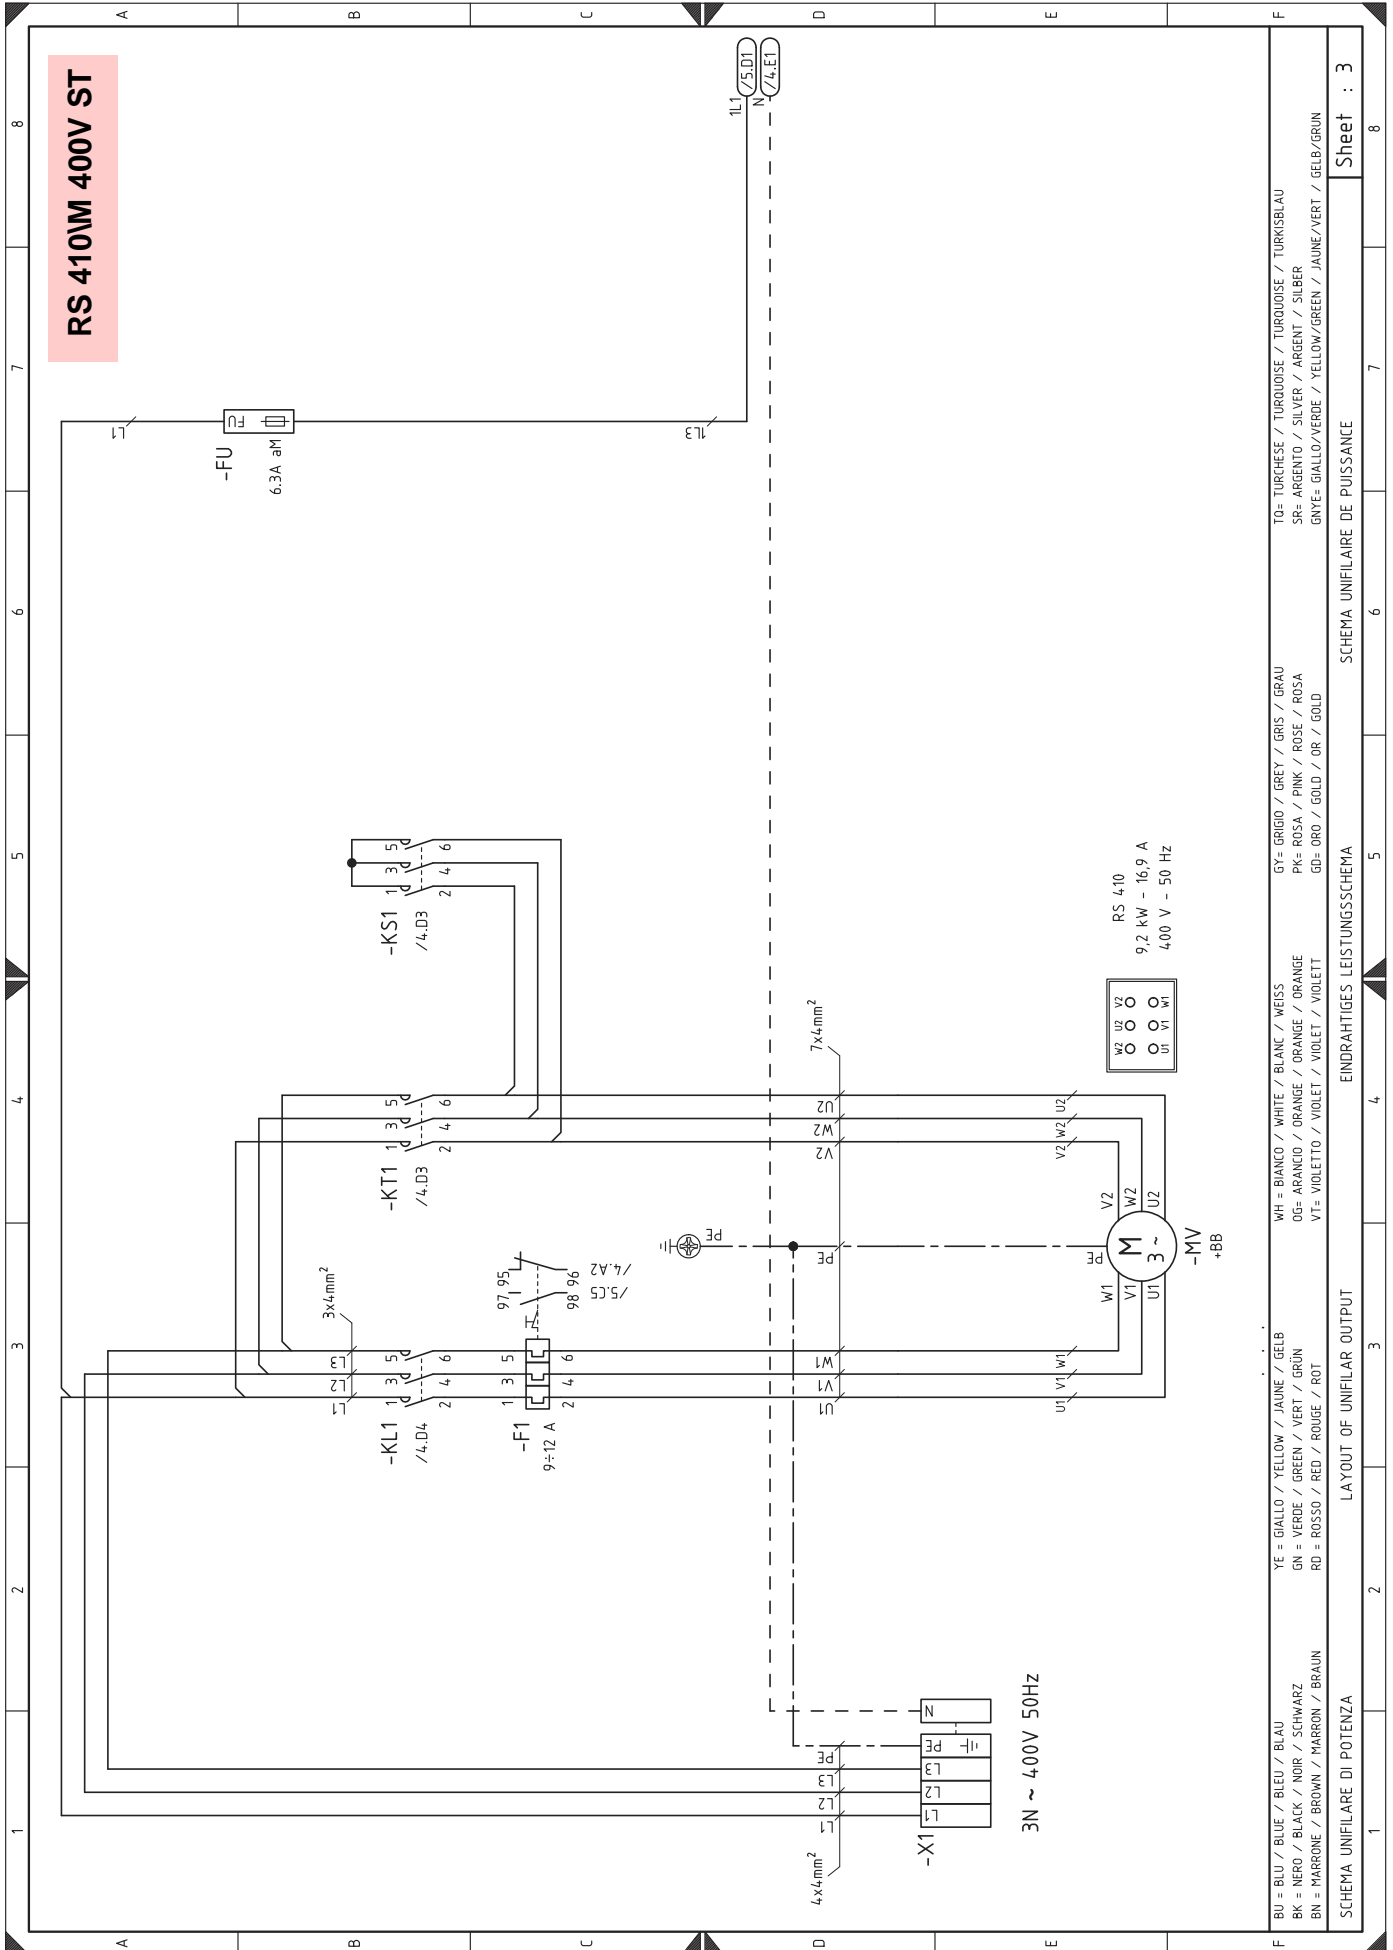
RS 410\M 400V ST

1L1
N
/5.D1
/4.E1

L1
FU
1L3
-FU
6.3A aM

-KS1
/4.D3
1 3 5
2 4 6

7x4mm$^2$

RS 410
9,2 kW - 16,9 A
400 V - 50 Hz

W2 U2 V2
U1 V1 W1

-KT1
/4.D3
1 3 5
2 4 6
U2
W2
V2
U2
W2
V2

PE
PE
V2 W2 U2
W1 V1 U1
M
3 ~
PE
-MV
+BB

3x4mm$^2$
97 95
98 96
/4.A2
/5.C5

-KL1
/4.D4
L3
L2
L1
1 3 5
2 4 6

-F1
9÷12 A
1 3 5
2 4 6

W1
V1
U1
W1
V1
U1

4x4mm$^2$
L1
L2
L3
PE
N
PE
L3
L2
L1
-X1
3N ~ 400V 50Hz

BU = BLU / BLUE / BLEU / BLAU
BK = NERO / BLACK / NOIR / SCHWARZ
BN = MARRONE / BROWN / MARRON / BRAUN

YE = GIALLO / YELLOW / JAUNE / GELB
GN = VERDE / GREEN / VERT / GRÜN
RD = ROSSO / RED / ROUGE / ROT

WH = BIANCO / WHITE / BLANC / WEISS
OG= ARANCIO / ORANGE / ORANGE / ORANGE
VT= VIOLETTO / VIOLET / VIOLET / VIOLETT

GY= GRIGIO / GREY / GRIS / GRAU
PK= ROSA / PINK / ROSE / ROSA
GD= ORO / GOLD / OR / GOLD

TQ= TURCHESE / TURQUOISE / TURQUOISE / TURKISBLAU
SR= ARGENTO / SILVER / ARGENT / SILBER
GNYE= GIALLO/VERDE / YELLOW/GREEN / JAUNE/VERT / GELB/GRUN

SCHEMA UNIFILARE DI POTENZA
LAYOUT OF UNIFILAR OUTPUT
EINDRAHTIGES LEISTUNGSSCHEMA
SCHEMA UNIFILAIRE DE PUISSANCE

Sheet : 3

A B C D E F
1 2 3 4 5 6 7 8